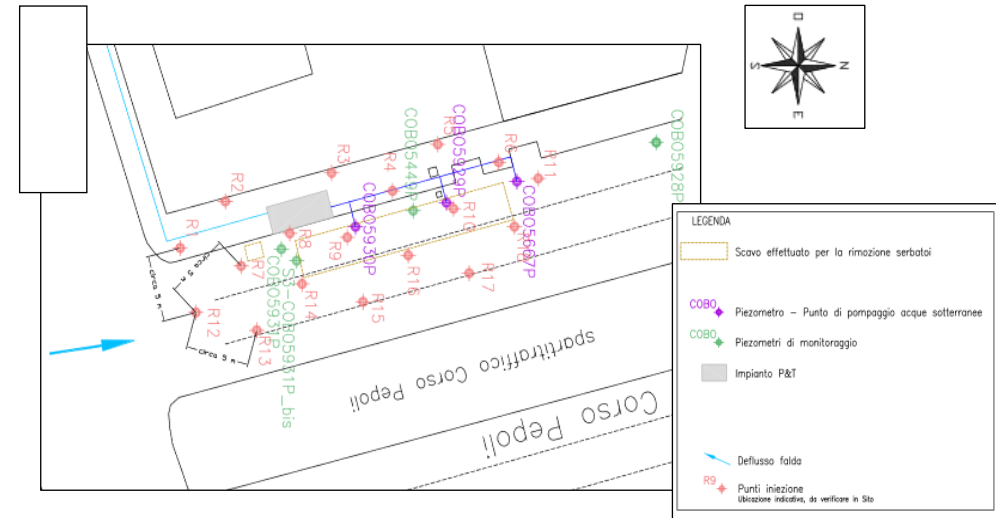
O
S
N
E

R1
R2
R3
R4
R5
R6
R7
R8
R9
R10
R11
R12
R13
R14
R15
R16
R17
COBO5449P
COBO5929P
COBO5930P
COBO5667P
COBO5928P
COBO5931P
S3-COBO5931P_bis
circa 5 m
circa 5 m
circa 5 m

spartitraffico Corso Pepoli
Corso Pepoli

LEGENDA
Scavo effettuato per la rimozione serbatoi
COBO Piezometro – Punto di pompaggio acque sotterranee
COBO Piezometri di monitoraggio
Impianto P&T
Deflusso falda
R9 Punti iniezione
Ubicazione indicativa, da verificare in Sito